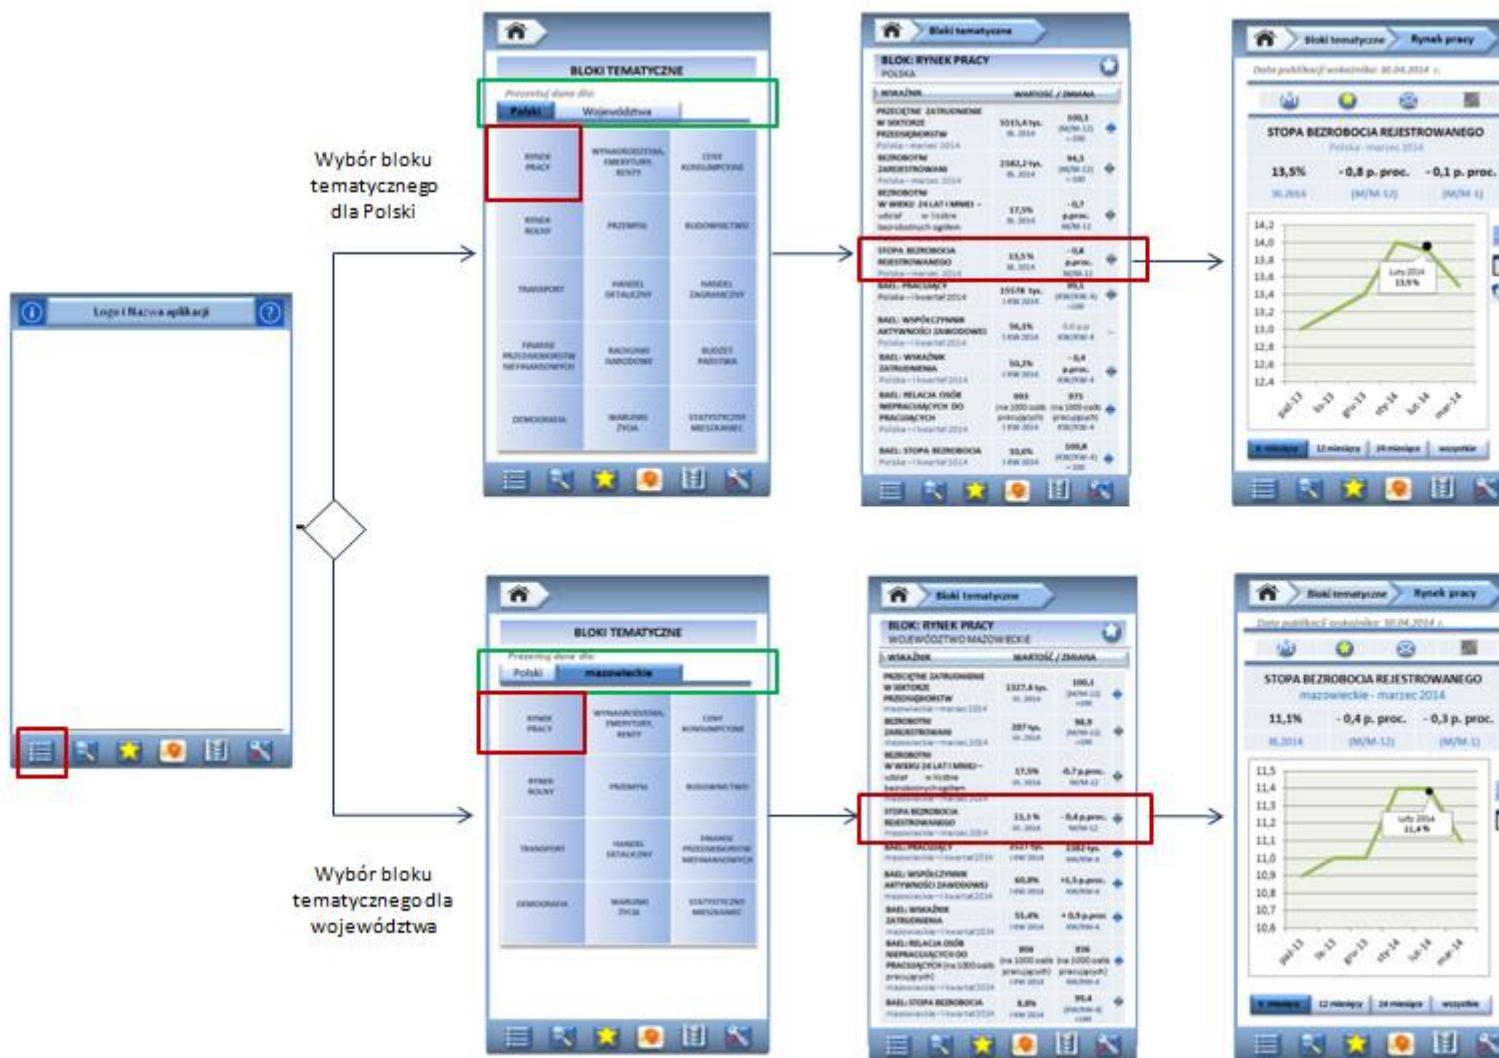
Logo i Nazwa aplikacji

Wybór bloku tematycznego dla Polski

Wybór bloku tematycznego dla województwa

BLOKI TEMATYCZNE
Prezentuj dane dla:
Polski | Województwa

RYNEK PRACY | WYNAGRODZENIA, EMERYTURY, RENTY | CENY KONSUMPCYJNE
RYNEK ROLNY | PRZEMYSŁ | BUDOWNICTWO
TRANSPORT | HANDEL DETALICZNY | HANDEL ZAGRANICZNY
FINANSE PRZEDSIĘBIORSTW NIEFINANSOWYCH | RACHUNKI NARODOWE | BUDŻET PAŃSTWA
DEMOGRAFIA | WARUNKI ŻYCIA | STATYSTYCZNY MIESZKANIEC

Bloki tematyczne
BLOK: RYNEK PRACY
POLSKA
WSKAŹNIK | WARTOŚĆ / ZMIANA
PRZECIĘTNE ZATRUDNIENIE W SEKTORZE PRZEDSIĘBIORSTW Polska - marzec 2014 | 5515,4 tys. | 100,1
BEZROBOTNI ZAREJESTROWANI Polska - marzec 2014 | 2182,2 tys. | 94,3
BEZROBOTNI W WIEKU 24 LAT I MNIEJ - udział w liczbie bezrobotnych ogółem | 17,5% | -0,7 p.proc.
STOPA BEZROBOCIA REJESTROWANEGO Polska - marzec 2014 | 13,5% | -0,8 p.proc.
BAEL: PRACUJĄCY Polska - I kwartał 2014 | 15578 tys.
BAEL: WSPÓŁCZYNNIK AKTYWNOŚCI ZAWODOWEJ Polska - I kwartał 2014 | 56,1%
BAEL: WSKAŹNIK ZATRUDNIENIA Polska - I kwartał 2014 | 50,2% | -0,4 p.proc.
BAEL: RELACJA OSÓB NIEPRACUJĄCYCH DO PRACUJĄCYCH Polska - I kwartał 2014 | 993 | 975
BAEL: STOPA BEZROBOCIA Polska - I kwartał 2014 | 10,6% | 100,8

Bloki tematyczne | Rynek pracy
Data publikacji wskaźnika: 30.04.2014 r.
STOPA BEZROBOCIA REJESTROWANEGO
Polska - marzec 2014
13,5% | -0,8 p. proc. | -0,1 p. proc.
III.2014 | (M/M-12) | (M/M-1)
14,2 14,0 13,8 13,6 13,4 13,2 13,0 12,8 12,6 12,4
Luty 2014 13,9%
paź-13 lis-13 gru-13 sty-14 lut-14 mar-14
6 miesięcy | 12 miesięcy | 24 miesiące | wszystkie

BLOKI TEMATYCZNE
Prezentuj dane dla:
Polski | mazowieckie

Bloki tematyczne
BLOK: RYNEK PRACY
WOJEWÓDZTWO MAZOWIECKIE
WSKAŹNIK | WARTOŚĆ / ZMIANA
PRZECIĘTNE ZATRUDNIENIE W SEKTORZE PRZEDSIĘBIORSTW mazowieckie - marzec 2014 | 1327,4 tys. | 100,1
BEZROBOTNI ZAREJESTROWANI mazowieckie - marzec 2014 | 287 tys. | 96,9
BEZROBOTNI W WIEKU 24 LAT I MNIEJ - udział w liczbie bezrobotnych ogółem | 17,5% | -0,7 p.proc.
STOPA BEZROBOCIA REJESTROWANEGO mazowieckie - marzec 2014 | 11,1% | -0,4 p.proc.
BAEL: PRACUJĄCY mazowieckie - I kwartał 2014 | 2382 tys.
BAEL: WSPÓŁCZYNNIK AKTYWNOŚCI ZAWODOWEJ mazowieckie - I kwartał 2014 | 60,8% | +1,5 p.proc.
BAEL: WSKAŹNIK ZATRUDNIENIA mazowieckie - I kwartał 2014 | 55,4% | +0,9 p.proc.
BAEL: RELACJA OSÓB NIEPRACUJĄCYCH DO PRACUJĄCYCH | 804 | 836
BAEL: STOPA BEZROBOCIA mazowieckie - I kwartał 2014 | 8,8% | 99,4

Bloki tematyczne | Rynek pracy
Data publikacji wskaźnika: 30.04.2014 r.
STOPA BEZROBOCIA REJESTROWANEGO
mazowieckie - marzec 2014
11,1% | -0,4 p. proc. | -0,3 p. proc.
III.2014 | (M/M-12) | (M/M-1)
11,5 11,4 11,3 11,2 11,1 11,0 10,9 10,8 10,7 10,6
Luty 2014 11,4%
paź-13 lis-13 gru-13 sty-14 lut-14 mar-14
6 miesięcy | 12 miesięcy | 24 miesiące | wszystkie